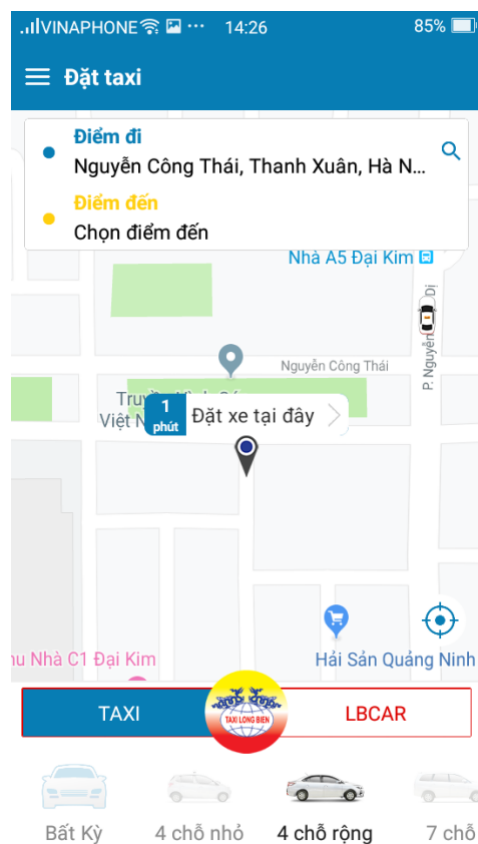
VINAPHONE ··· 14:26 85%

Đặt taxi

Điểm đi
Nguyễn Công Thái, Thanh Xuân, Hà N...

Điểm đến
Chọn điểm đến

Nhà A5 Đại Kim

P. Nguyễn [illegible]

Nguyễn Công Thái

Trư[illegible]
Việt N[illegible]

1 phút Đặt xe tại đây

Hải Sản Quảng Ninh

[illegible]u Nhà C1 Đại Kim

TAXI
TAXI LONG BIEN
LBCAR

Bất Kỳ
4 chỗ nhỏ
4 chỗ rộng
7 chỗ